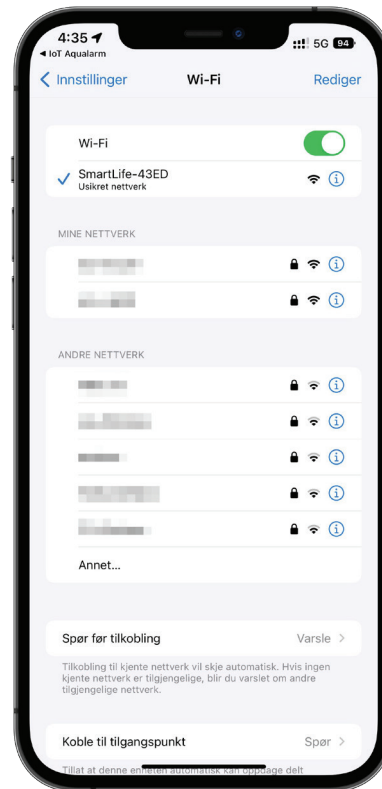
4:35
◀ IoT Aquaalarm
5G 94

Innstillinger
Wi-Fi
Rediger

Wi-Fi

SmartLife-43ED
Usikret nettverk

MINE NETTVERK

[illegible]

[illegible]

ANDRE NETTVERK

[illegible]

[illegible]

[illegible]

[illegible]

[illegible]

Annet...

Spør før tilkobling
Varsle

Tilkobling til kjente nettverk vil skje automatisk. Hvis ingen kjente nettverk er tilgjengelige, blir du varslet om andre tilgjengelige nettverk.

Koble til tilgangspunkt
Spør

Tillat at denne enheten automatisk kan oppdage delt